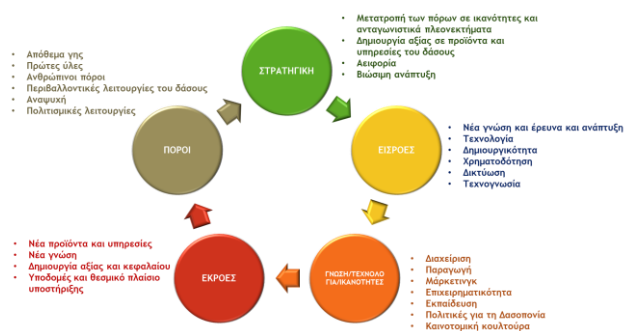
ΣΤΡΑΤΗΓΙΚΗ

- Μετατροπή των πόρων σε ικανότητες και ανταγωνιστικά πλεονεκτήματα
- Δημιουργία αξίας σε προϊόντα και υπηρεσίες του δάσους
- Αειφορία
- Βιώσιμη ανάπτυξη

ΕΙΣΡΟΕΣ

- Νέα γνώση και έρευνα και ανάπτυξη
- Τεχνολογία
- Δημιουργικότητα
- Χρηματοδότηση
- Δικτύωση
- Τεχνογνωσία

ΓΝΩΣΗ/ΤΕΧΝΟΛΟΓΙΑ/ΙΚΑΝΟΤΗΤΕΣ

- Διαχείριση
- Παραγωγή
- Μάρκετινγκ
- Επιχειρηματικότητα
- Εκπαίδευση
- Πολιτικές για τη Δασοπονία
- Καινοτομική κουλτούρα

ΕΚΡΟΕΣ

- Νέα προϊόντα και υπηρεσίες
- Νέα γνώση
- Δημιουργία αξίας και κεφαλαίου
- Υποδομές και θεσμικό πλαίσιο υποστήριξης

ΠΟΡΟΙ

- Απόθεμα γης
- Πρώτες ύλες
- Ανθρώπινοι πόροι
- Περιβαλλοντικές λειτουργίες του δάσους
- Αναψυχή
- Πολιτισμικές λειτουργίες